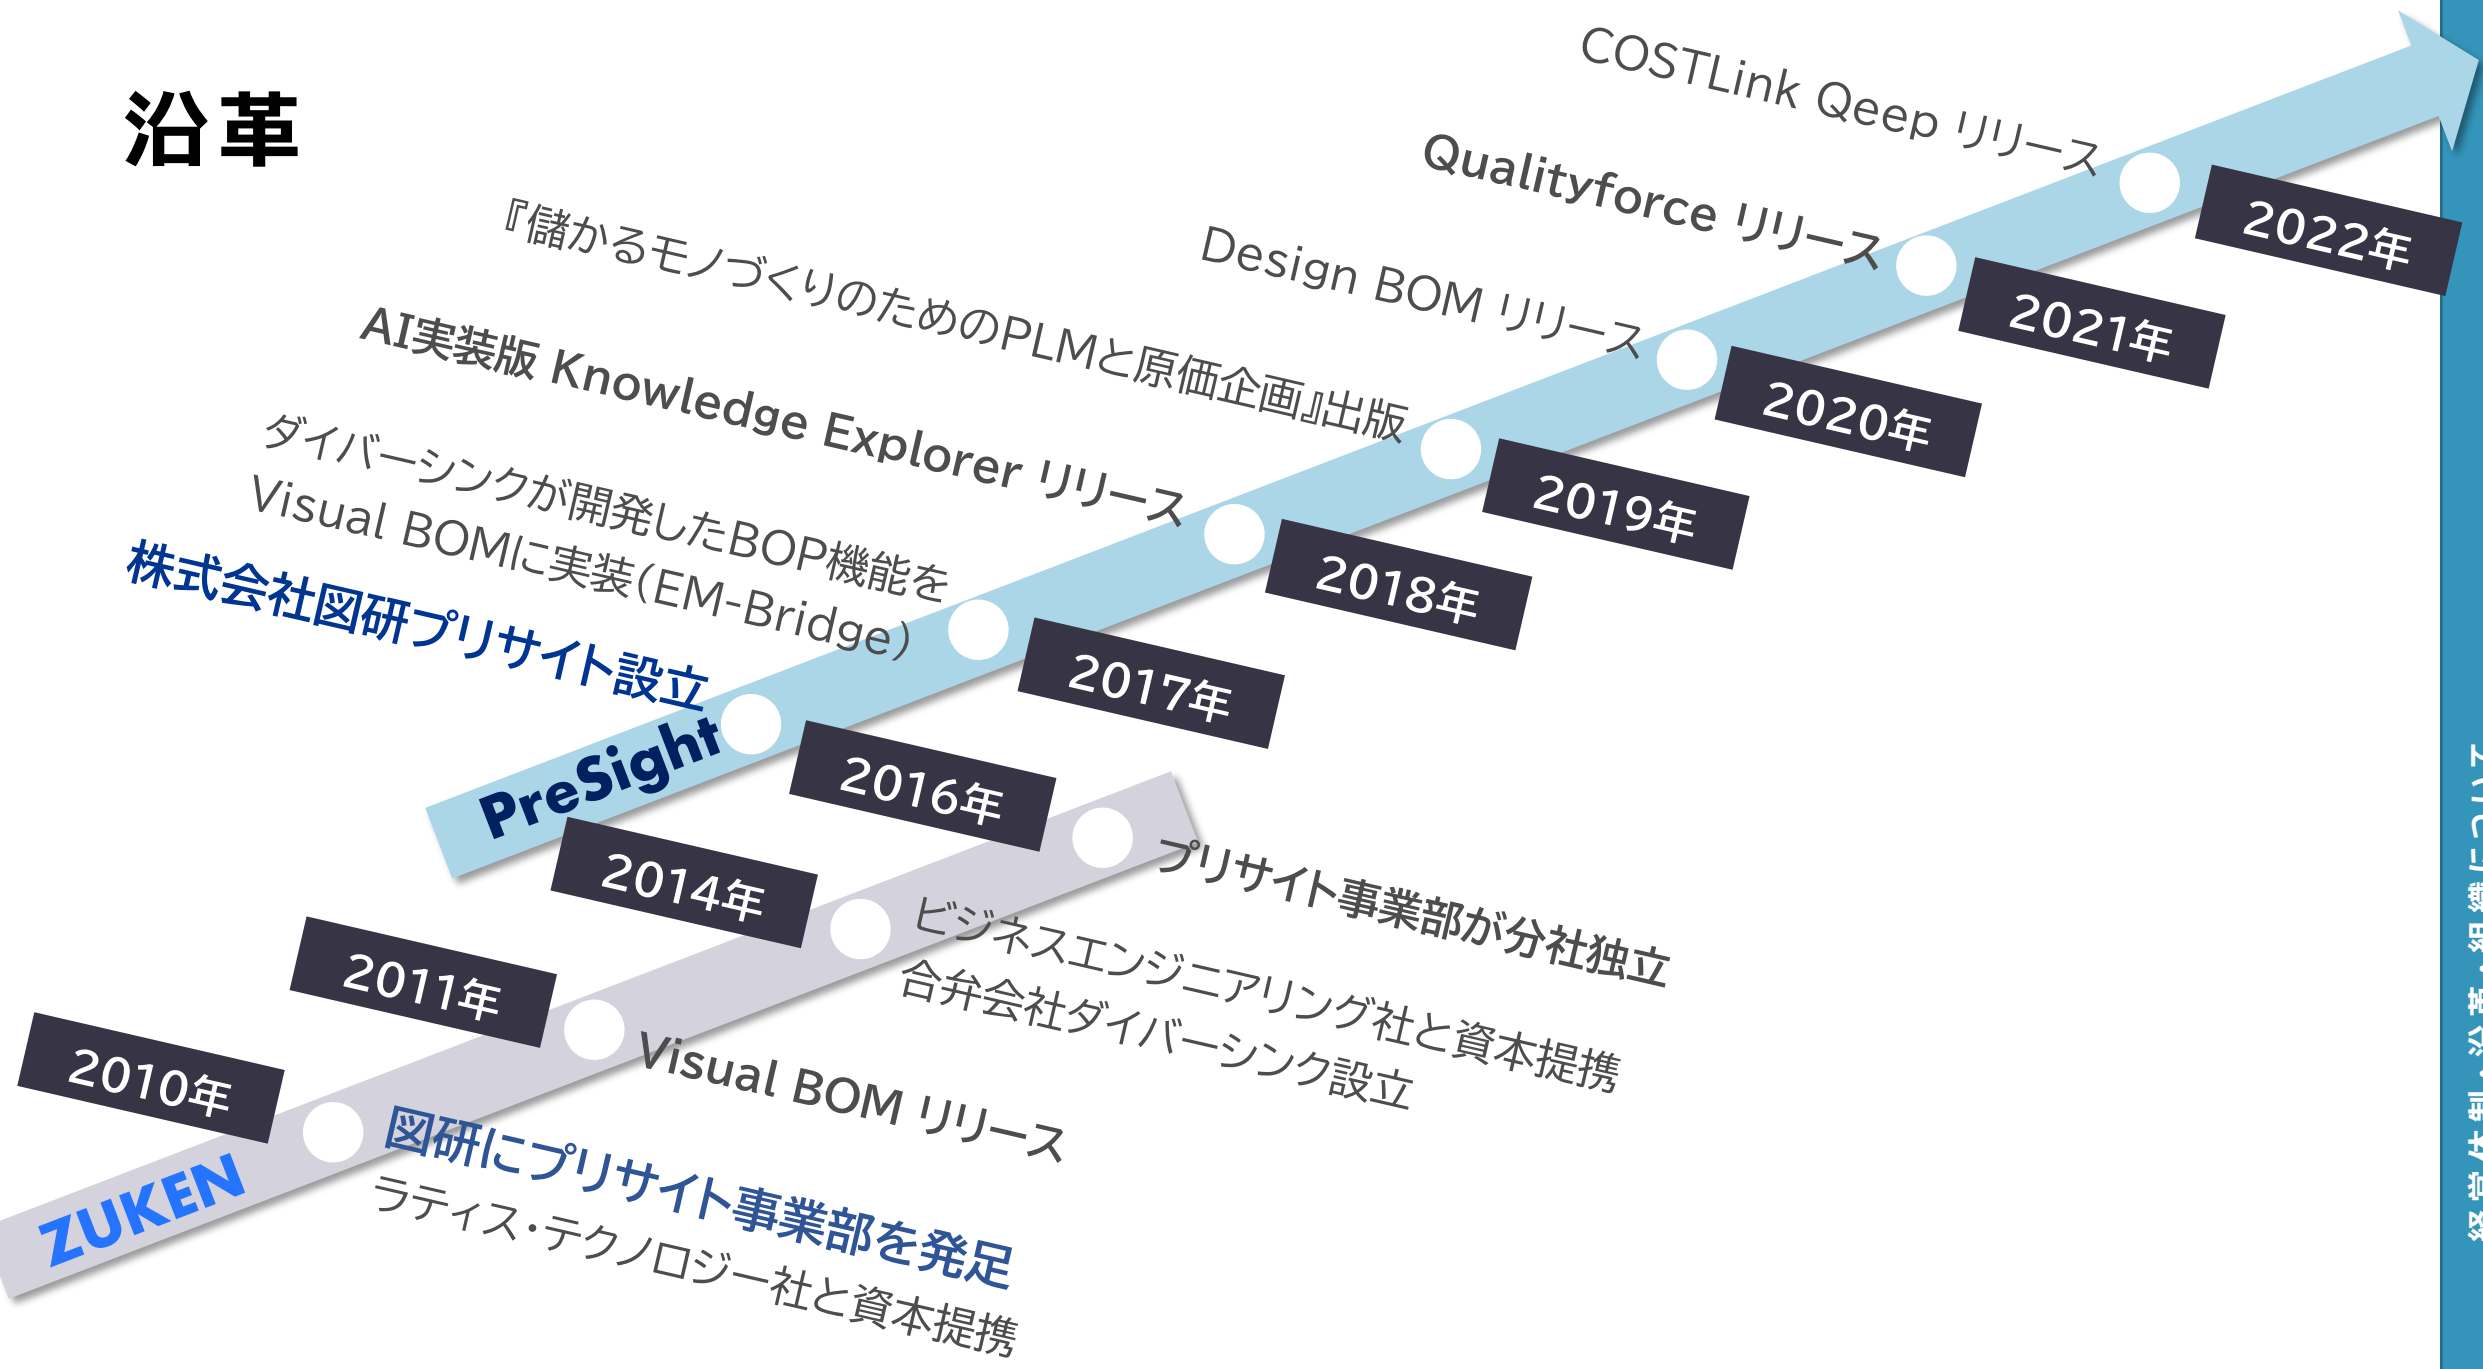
沿革

ZUKEN

2010年
図研にプリサイト事業部を発足
ラティス・テクノロジー社と資本提携

2011年
Visual BOM リリース

2014年
ビジネスエンジニアリング社と資本提携
合弁会社ダイバーシンク設立

2016年
プリサイト事業部が分社独立

PreSight

株式会社図研プリサイト設立

2017年
ダイバーシンクが開発したBOP機能を
Visual BOMに実装(EM-Bridge)

2018年
AI実装版 Knowledge Explorer リリース

2019年
『儲かるモノづくりのためのPLMと原価企画』出版

2020年
Design BOM リリース

2021年
Qualityforce リリース

2022年
COSTLink Qeep リリース